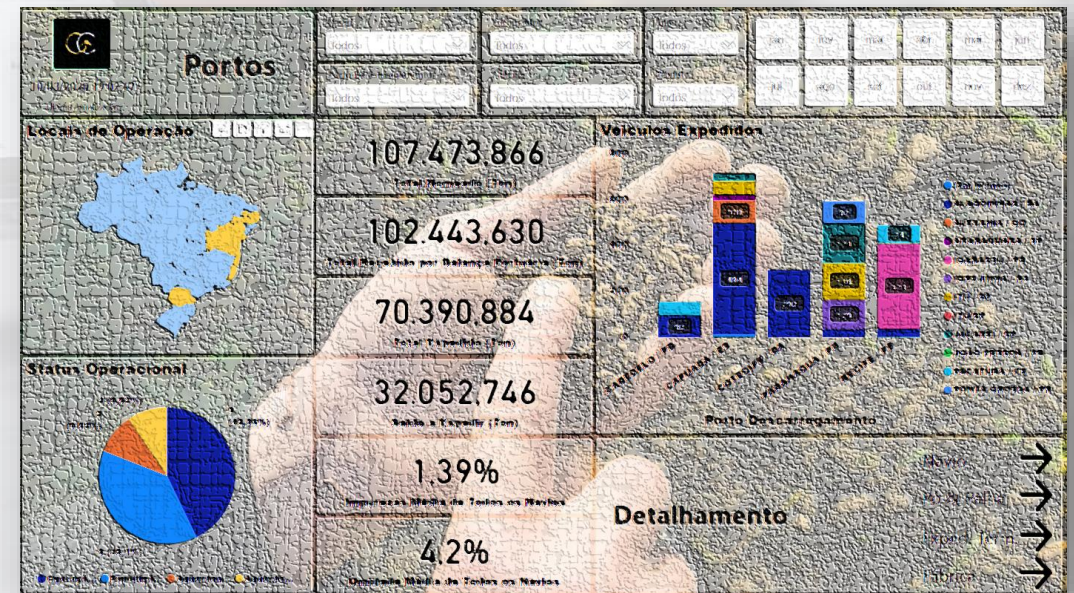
Portos

Todos
Todos
Todos
Todos
Todos
Todos

jan
fev
mar
abr
mai
jun
jul
ago
set
out
nov
dez

Locais de Operação

Veículos Expedidos

107.473.866

102.443.630

70.390.884

32.052.746

1,39%

4,2%

Status Operacional

Posto Descarregamento

Detalhamento

Navio
Expedição
Histórico